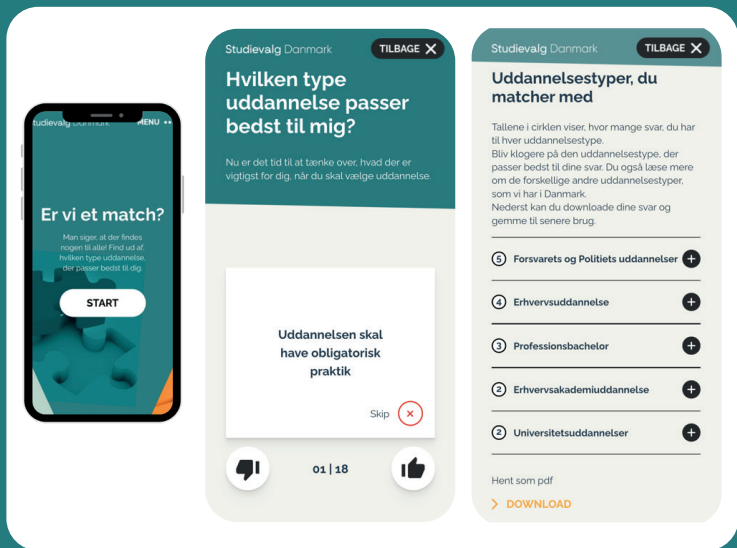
Studievalg Danmark MENU

Er vi et match?

Man siger, at der findes nogen til alle! Find ud af, hvilken type uddannelse, der passer bedst til dig.

START

Studievalg Danmark TILBAGE

Hvilken type uddannelse passer bedst til mig?

Nu er det tid til at tænke over, hvad der er vigtigst for dig, når du skal vælge uddannelse.

Uddannelsen skal have obligatorisk praktik

Skip

01 | 18

Studievalg Danmark TILBAGE

Uddannelsestyper, du matcher med

Tallene i cirklen viser, hvor mange svar, du har til hver uddannelsestype.
Bliv klogere på den uddannelsestype, der passer bedst til dine svar. Du også læse mere om de forskellige andre uddannelsestyper, som vi har i Danmark.
Nederst kan du downloade dine svar og gemme til senere brug.

5 Forsvarets og Politiets uddannelser

4 Erhvervsuddannelse

3 Professionsbachelor

2 Erhvervsakademiuddannelse

2 Universitetsuddannelser

Hent som pdf

DOWNLOAD